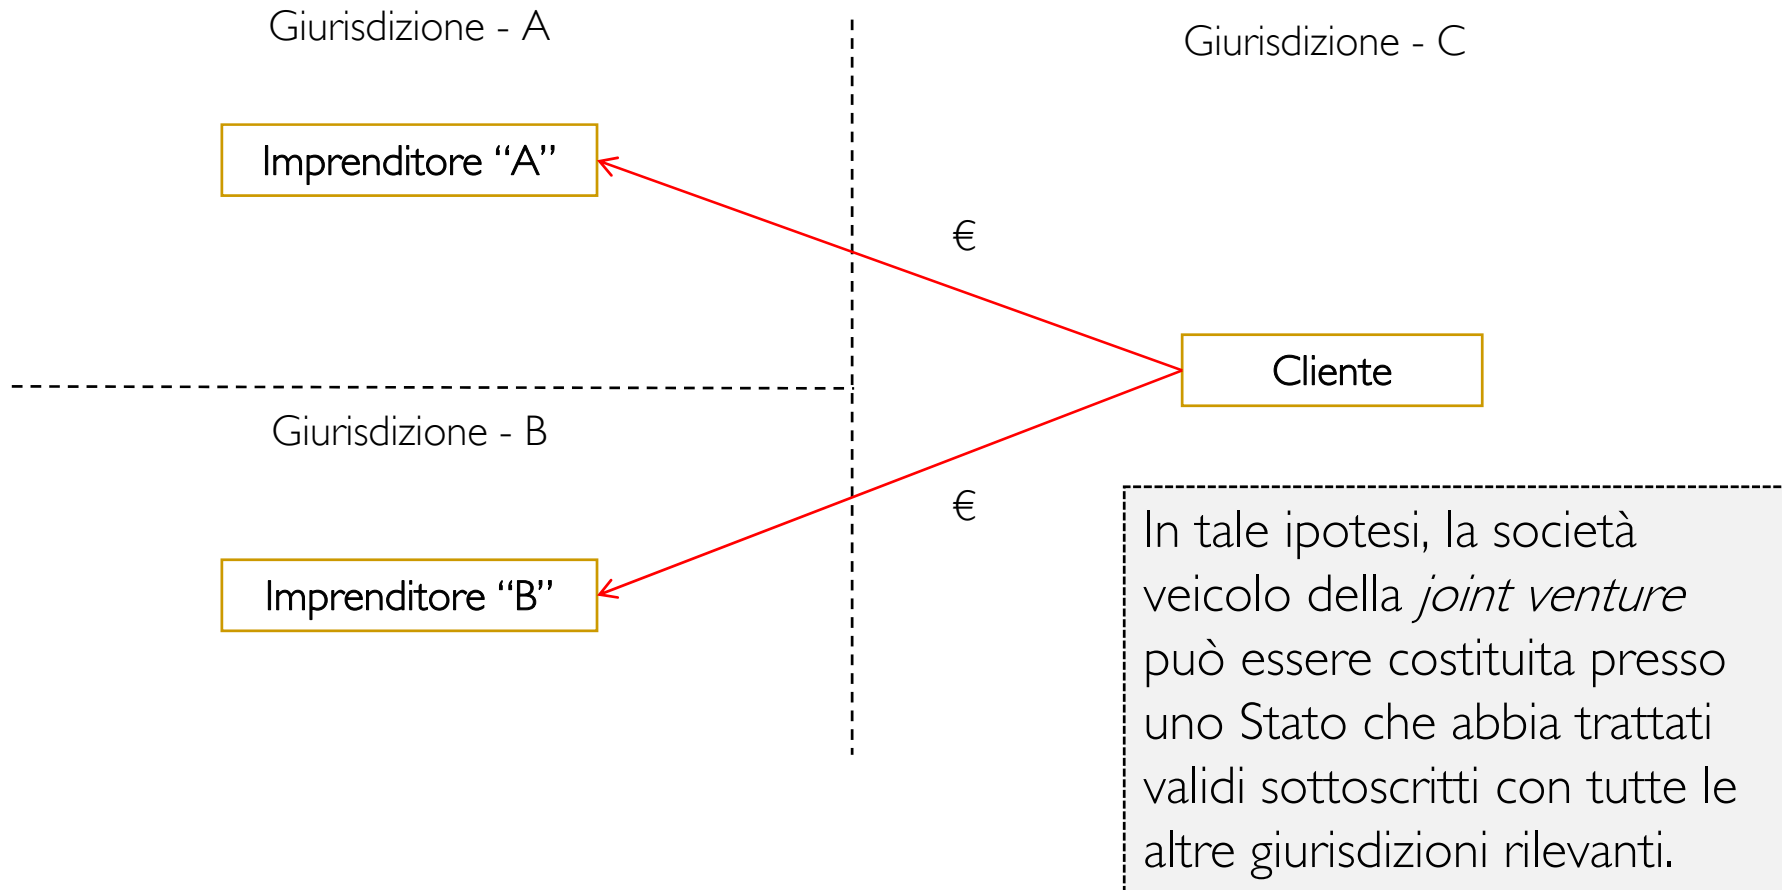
Giurisdizione - A

Giurisdizione - C

Imprenditore “A”

€

Cliente

Giurisdizione - B

€

Imprenditore “B”

In tale ipotesi, la società veicolo della *joint venture* può essere costituita presso uno Stato che abbia trattati validi sottoscritti con tutte le altre giurisdizioni rilevanti.